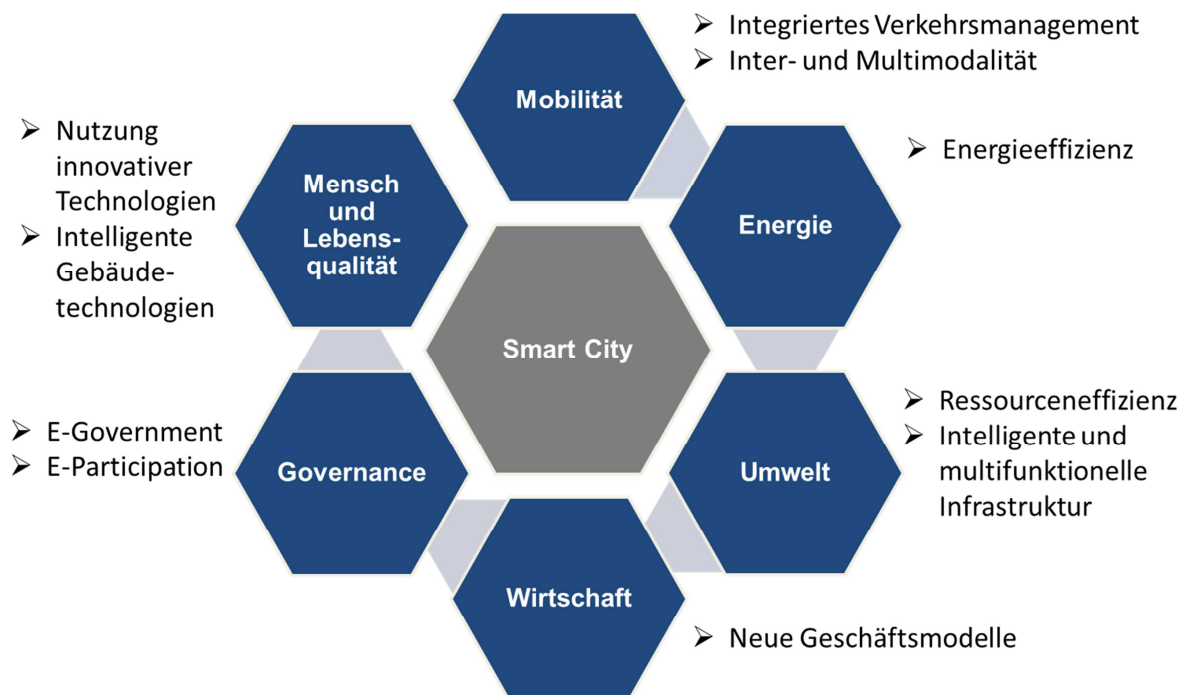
Mobilität
➢ Integriertes Verkehrsmanagement
➢ Inter- und Multimodalität

Mensch und Lebensqualität
➢ Nutzung innovativer Technologien
➢ Intelligente Gebäudetechnologien

Energie
➢ Energieeffizienz

Smart City

Governance
➢ E-Government
➢ E-Participation

Umwelt
➢ Ressourceneffizienz
➢ Intelligente und multifunktionelle Infrastruktur

Wirtschaft
➢ Neue Geschäftsmodelle